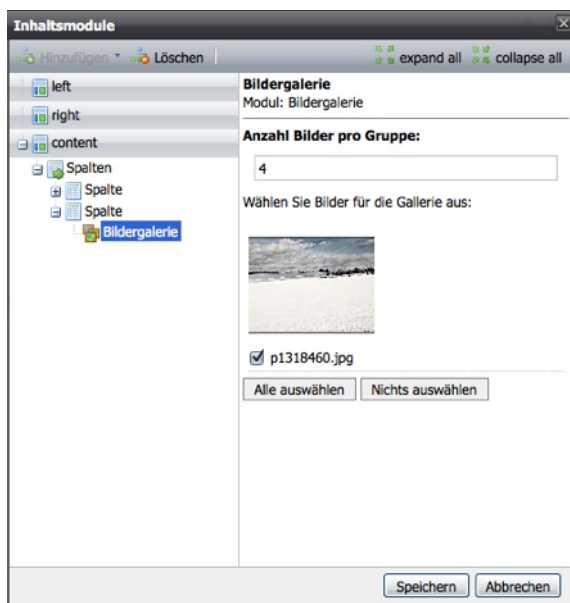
Inhaltsmodule

Hinzufügen ▾ Löschen

expand all collapse all

left

right

content

Spalten

Spalte

Spalte

Bildergalerie

Bildergalerie
Modul: Bildergalerie

Anzahl Bilder pro Gruppe:

4

Wählen Sie Bilder für die Gallerie aus:

p1318460.jpg

Alle auswählen

Nichts auswählen

Speichern

Abbrechen